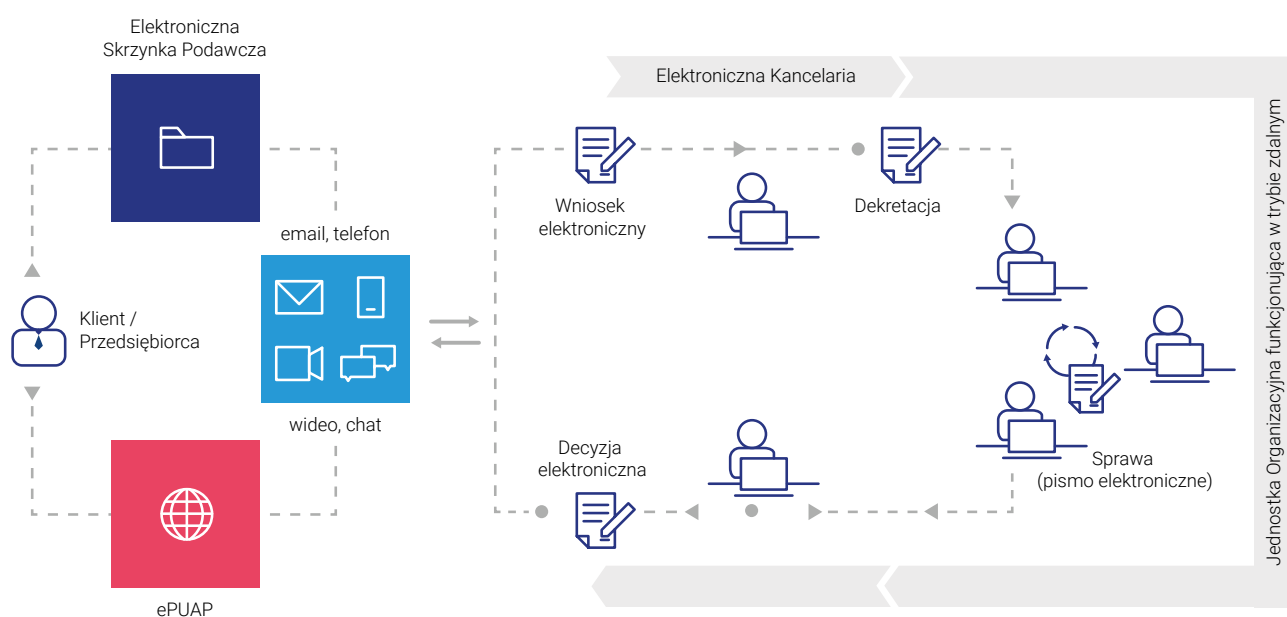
Elektroniczna
Skrzynka Podawcza

email, telefon

Klient /
Przedsiębiorca

wideo, chat

ePUAP

Elektroniczna Kancelaria

Wniosek
elektroniczny

Dekretacja

Sprawa
(pismo elektroniczne)

Decyzja
elektroniczna

Jednostka Organizacyjna funkcjonująca w trybie zdalnym